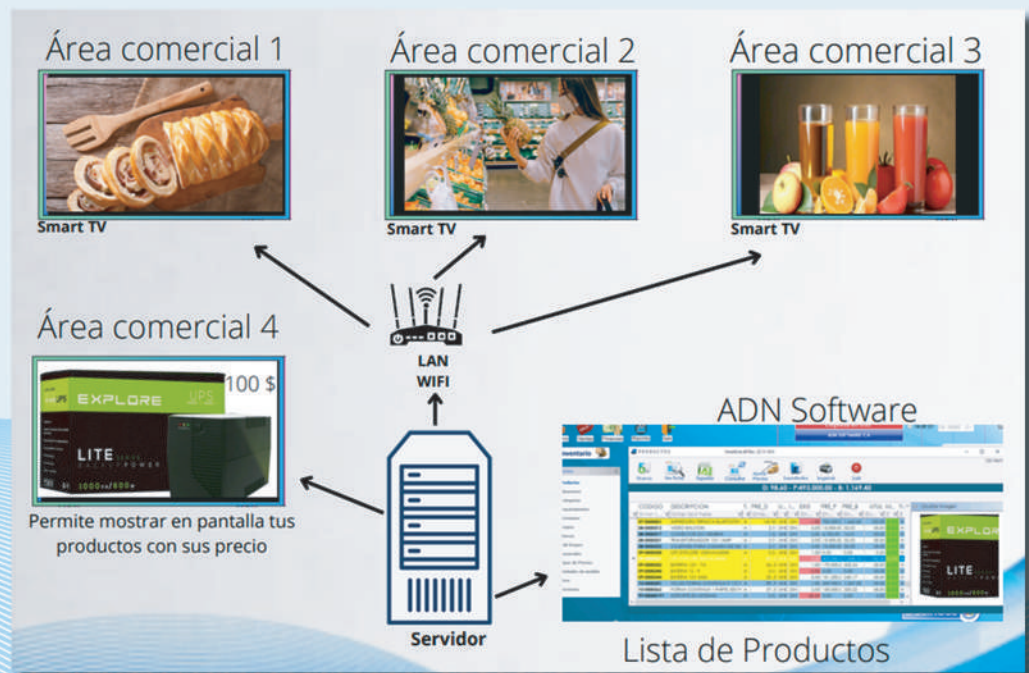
Área comercial 1

Smart TV

Área comercial 2

Smart TV

Área comercial 3

Smart TV

Área comercial 4

EXPLORE UPS

LITE SERIES BACKUP POWER

1000VA/600W

100 $

Permite mostrar en pantalla tus productos con sus precio

LAN
WIFI

Servidor

ADN Software

Inventario

PRODUCTOS

CODIGO DESCRIPCION

EXPLORE

LITE

Lista de Productos